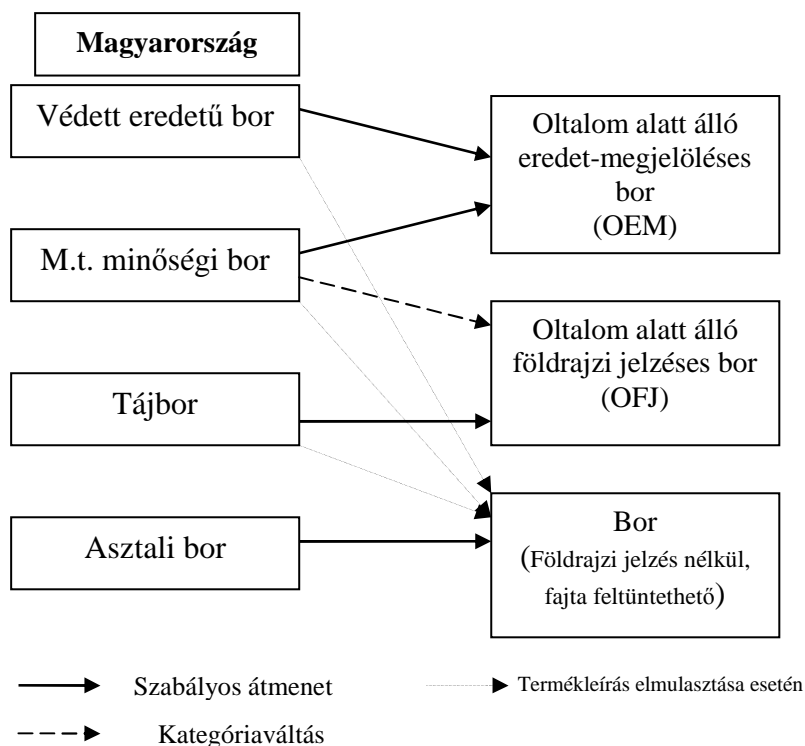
Magyarország

Védett eredetű bor

M.t. minőségi bor

Tájbor

Asztali bor

Oltalom alatt álló eredet-megjelöléses bor (OEM)

Oltalom alatt álló földrajzi jelzéses bor (OFJ)

Bor (Földrajzi jelzés nélkül, fajta feltüntethető)

Szabályos átmenet

Termékleírás elmulasztása esetén

Kategóriaváltás